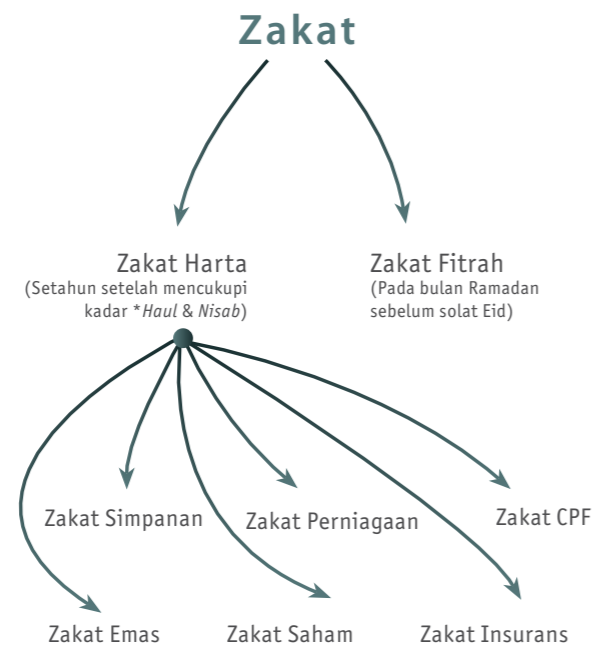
Zakat

Zakat Harta
(Setahun setelah mencukupi kadar *Haul & Nisab)

Zakat Fitrah
(Pada bulan Ramadan sebelum solat Eid)

Zakat Simpanan

Zakat Perniagaan

Zakat CPF

Zakat Emas

Zakat Saham

Zakat Insurans